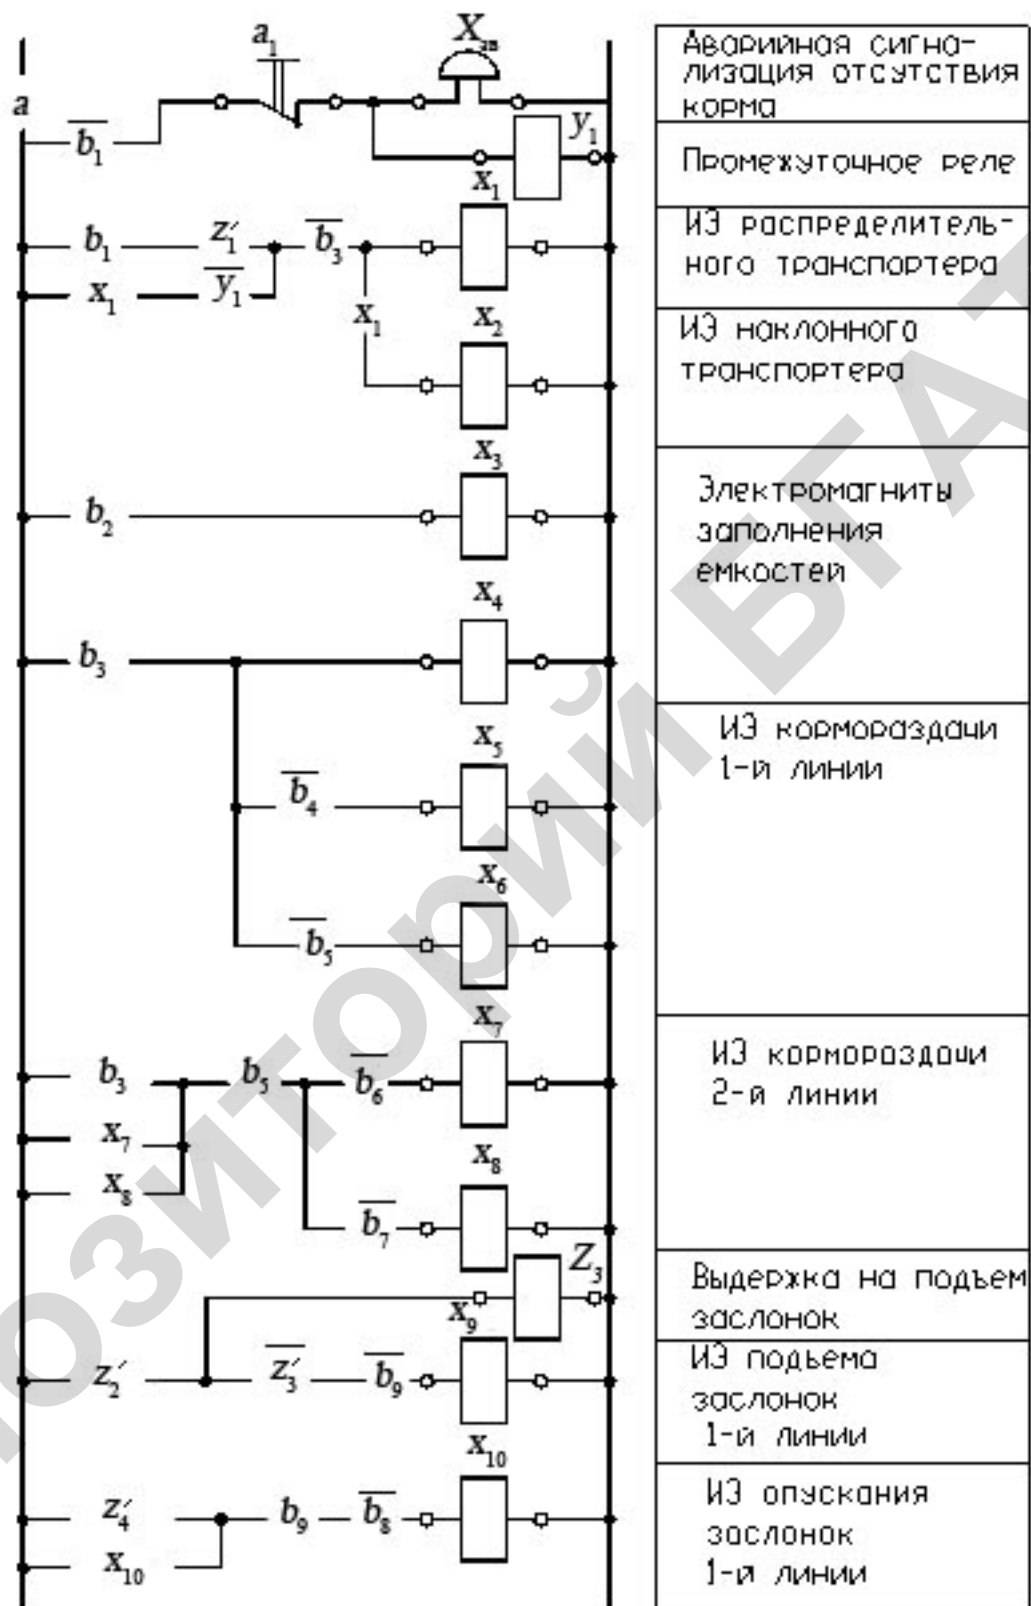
$a_1$ $X_{зв}$

$a$

$\overline{b_1}$ $y_1$

$x_1$

$b_1$ $z_1'$ $\overline{b_3}$

$x_1$ $\overline{y_1}$

$x_1$ $x_2$

$x_3$

$b_2$

$x_4$

$b_3$

$x_5$

$\overline{b_4}$

$x_6$

$\overline{b_5}$

$x_7$

$b_3$ $b_5$ $\overline{b_6}$

$x_7$

$x_8$

$x_8$

$\overline{b_7}$

$Z_3$

$x_9$

$z_2'$ $\overline{z_3'}$ $\overline{b_9}$

$x_{10}$

$z_4'$ $b_9$ $\overline{b_8}$

$x_{10}$

Аварийная сигнализация отсутствия корма

Промежуточное реле

ИЭ распределительного транспортера

ИЭ наклонного транспортера

Электромагниты заполнения емкостей

ИЭ кормораздачи 1-й линии

ИЭ кормораздачи 2-й линии

Выдержка на подъем заслонок

ИЭ подъема заслонок 1-й линии

ИЭ опускания заслонок 1-й линии